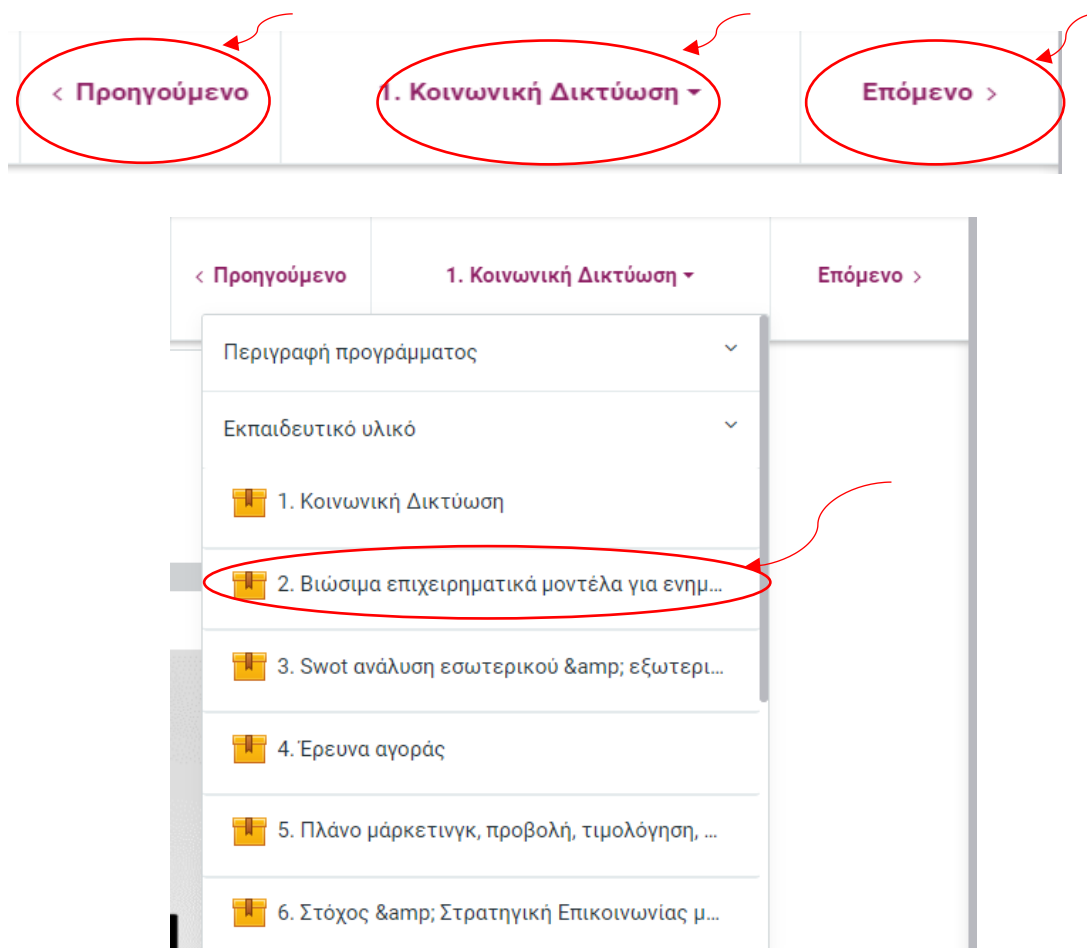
< Προηγούμενο

1. Κοινωνική Δικτύωση

Επόμενο >

< Προηγούμενο

1. Κοινωνική Δικτύωση

Επόμενο >

Περιγραφή προγράμματος

Εκπαιδευτικό υλικό

1. Κοινωνική Δικτύωση

2. Βιώσιμα επιχειρηματικά μοντέλα για ενημ...

3. Swot ανάλυση εσωτερικού &amp; εξωτερι...

4. Έρευνα αγοράς

5. Πλάνο μάρκετινγκ, προβολή, τιμολόγηση, ...

6. Στόχος &amp; Στρατηγική Επικοινωνίας μ...